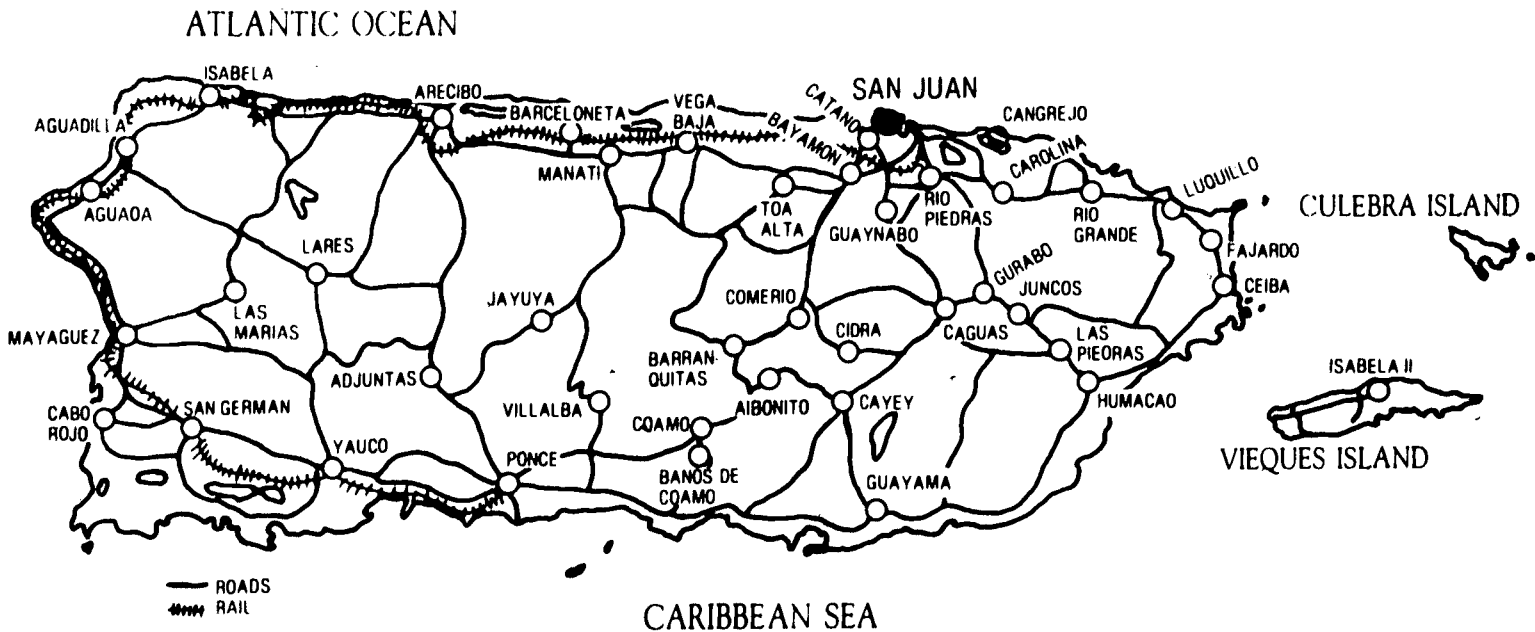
ATLANTIC OCEAN

ISABELA
ARECIBO
SAN JUAN
CATANO
CANGREJO
BARCELONETA
VEGA BAJA
BAYAMON
AGUADILLA
MANATI
CAROLINA
LUQUILLO
AGUAOA
TOA ALTA
GUAYNABO
RIO PIEDRAS
RIO GRANDE
CULEBRA ISLAND
FAJARDO
LARES
GURABO
JUNCOS
CEIBA
LAS MARIAS
JAYUYA
COMERIO
CIDRA
CAGUAS
LAS PIEORAS
MAYAGUEZ
BARRANQUITAS
ADJUNTAS
CAYEY
HUMACAO
ISABELA II
CABO ROJO
SAN GERMAN
VILLALBA
COAMO
AIBONITO
YAUCO
PONCE
BANOS DE COAMO
GUAYAMA
VIEQUES ISLAND

ROADS
RAIL

CARIBBEAN SEA